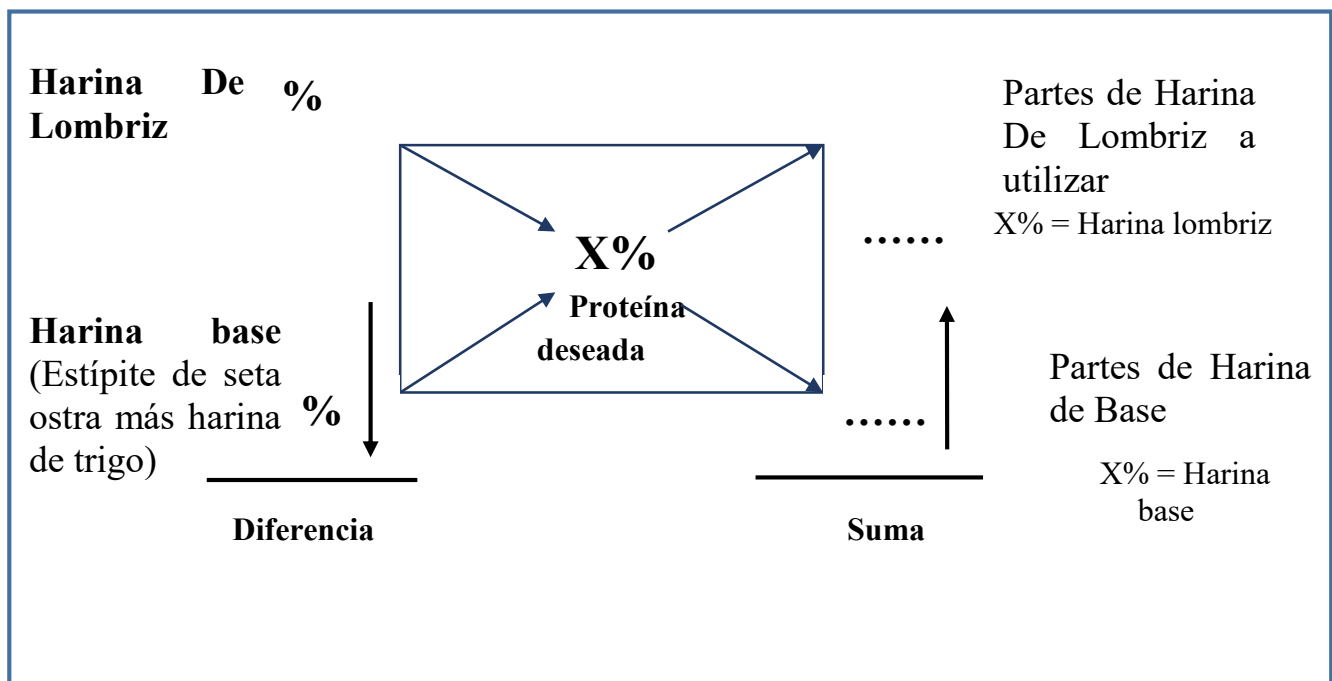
Harina De Lombriz %

Partes de Harina De Lombriz a utilizar
X% = Harina lombriz

X%
Proteína deseada

……

Harina base (Estípite de seta ostra más harina de trigo) %

Partes de Harina de Base

……

X% = Harina base

Diferencia

Suma